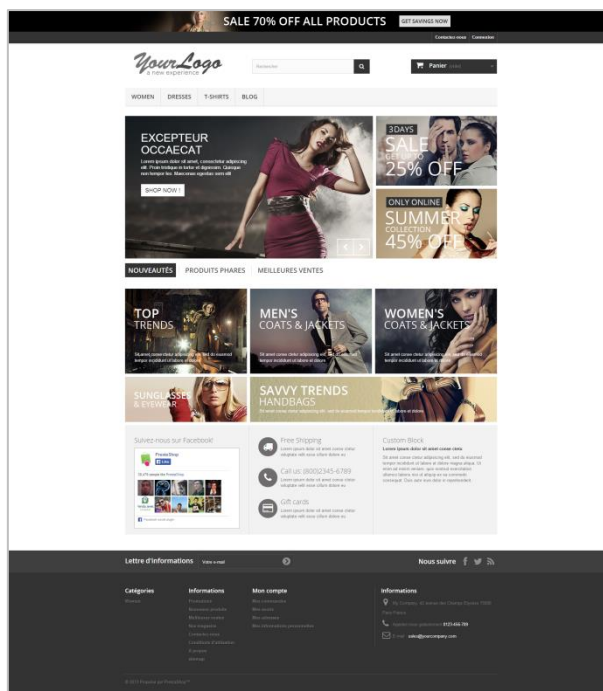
SALE 70% OFF ALL PRODUCTS GET SAVINGS NOW

Contactez-nous Connexion

YourLogo
a new experience

Rechercher

Panier (vide)

WOMEN DRESSES T-SHIRTS BLOG

EXCEPTEUR OCCAECAT

Lorem ipsum dolor sit amet, consectetur adipiscing elit. Proin tristique in tortor et dignissim. Quisque non tempor leo. Maecenas egestas sem elit

SHOP NOW !

3DAYS
SALE
GET UP TO
25% OFF

ONLY ONLINE
SUMMER
COLLECTION
45% OFF

NOUVEAUTÉS PRODUITS PHARES MEILLEURES VENTES

TOP TRENDS

MEN'S COATS & JACKETS

WOMEN'S COATS & JACKETS

SUNGLASSES & EYEWEAR

SAVVY TRENDS HANDBAGS

Suivez-nous sur Facebook

PrestaShop

Free Shipping

Call us: (800)2345-6789

Gift cards

Custom Block

Lorem ipsum dolor sit amet conse ctetu

Lettre d'informations Votre e-mail

Nous suivre

Catégories

Women

Informations

Mon compte

Informations

My Company, 42 avenue des Champs Elysées 75000 Paris France

Appelez-nous au : (0123-456-789)

E-mail : sales@yourcompany.com

© 2014 Ecommerce software by PrestaShop™